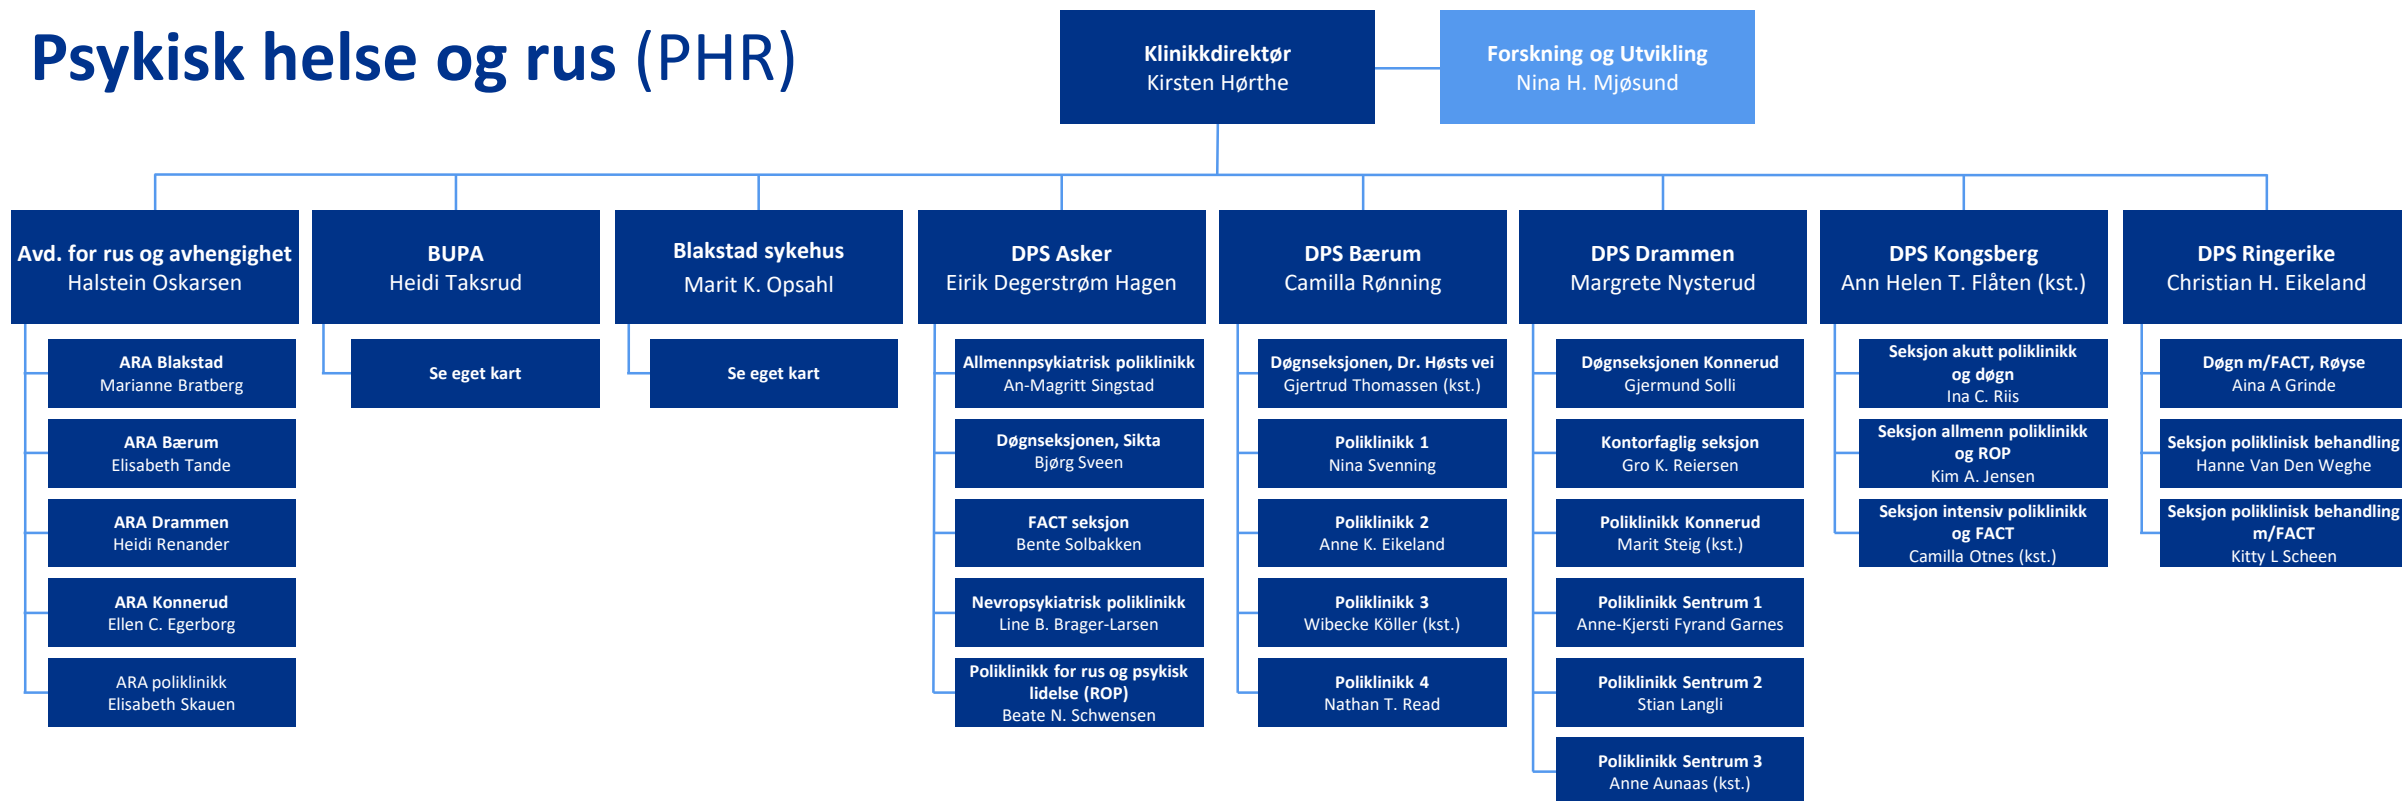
Psykisk helse og rus (PHR)

Klinikkdirektør
Kirsten Hørthe

Forskning og Utvikling
Nina H. Mjøsund

Avd. for rus og avhengighet
Halstein Oskarsen

ARA Blakstad
Marianne Bratberg

ARA Bærum
Elisabeth Tande

ARA Drammen
Heidi Renander

ARA Konnerud
Ellen C. Egerborg

ARA poliklinikk
Elisabeth Skauen

BUPA
Heidi Taksrud

Se eget kart

Blakstad sykehus
Marit K. Opsahl

Se eget kart

DPS Asker
Eirik Degerstrøm Hagen

Allmennpsykiatrisk poliklinikk
An-Magritt Singstad

Døgnseksjonen, Sikta
Bjørg Sveen

FACT seksjon
Bente Solbakken

Nevropsykiatrisk poliklinikk
Line B. Brager-Larsen

Poliklinikk for rus og psykisk lidelse (ROP)
Beate N. Schwensen

DPS Bærum
Camilla Rønning

Døgnseksjonen, Dr. Høsts vei
Gjertrud Thomassen (kst.)

Poliklinikk 1
Nina Svenning

Poliklinikk 2
Anne K. Eikeland

Poliklinikk 3
Wibecke Köller (kst.)

Poliklinikk 4
Nathan T. Read

DPS Drammen
Margrete Nysterud

Døgnseksjonen Konnerud
Gjermund Solli

Kontorfaglig seksjon
Gro K. Reiersen

Poliklinikk Konnerud
Marit Steig (kst.)

Poliklinikk Sentrum 1
Anne-Kjersti Fyrand Garnes

Poliklinikk Sentrum 2
Stian Langli

Poliklinikk Sentrum 3
Anne Aunaas (kst.)

DPS Kongsberg
Ann Helen T. Flåten (kst.)

Seksjon akutt poliklinikk og døgn
Ina C. Riis

Seksjon allmenn poliklinikk og ROP
Kim A. Jensen

Seksjon intensiv poliklinikk og FACT
Camilla Otnes (kst.)

DPS Ringerike
Christian H. Eikeland

Døgn m/FACT, Røyse
Aina A Grinde

Seksjon poliklinisk behandling
Hanne Van Den Weghe

Seksjon poliklinisk behandling m/FACT
Kitty L Scheen